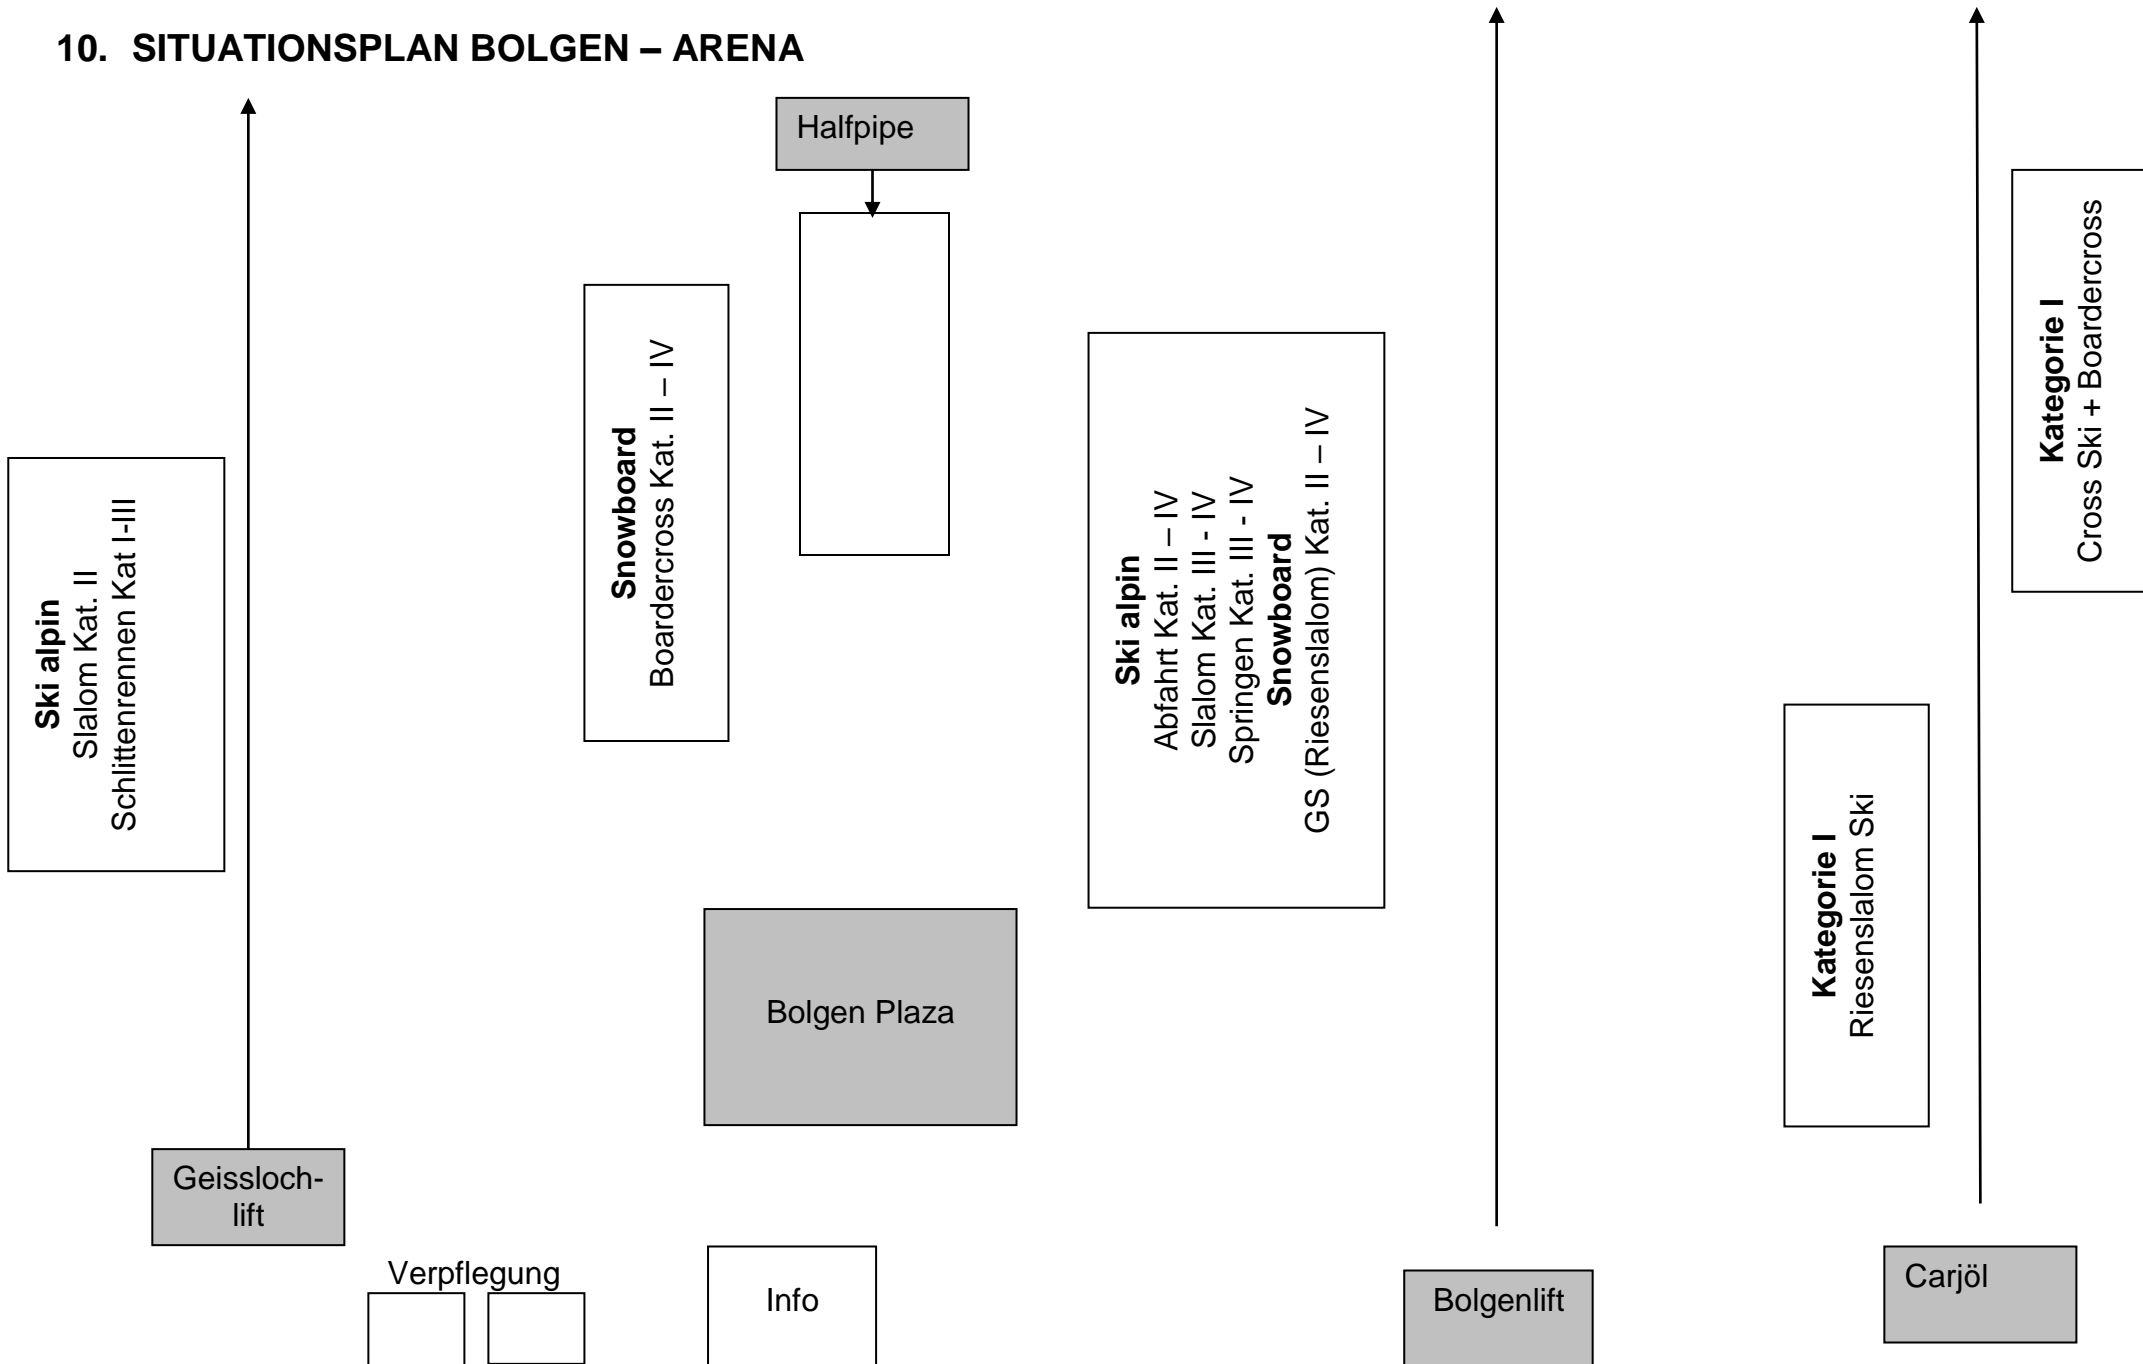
10. SITUATIONSPLAN BOLGEN – ARENA

Halfpipe

Ski alpin
Slalom Kat. II
Schlittenrennen Kat I-III

Snowboard
Boardercross Kat. II – IV

Ski alpin
Abfahrt Kat. II – IV
Slalom Kat. III - IV
Springen Kat. III - IV
Snowboard
GS (Riesenslalom) Kat. II – IV

Kategorie I
Cross Ski + Boardercross

Kategorie I
Riesenslalom Ski

Bolgen Plaza

Geissloch-lift

Verpflegung

Info

Bolgenlift

Carjöl